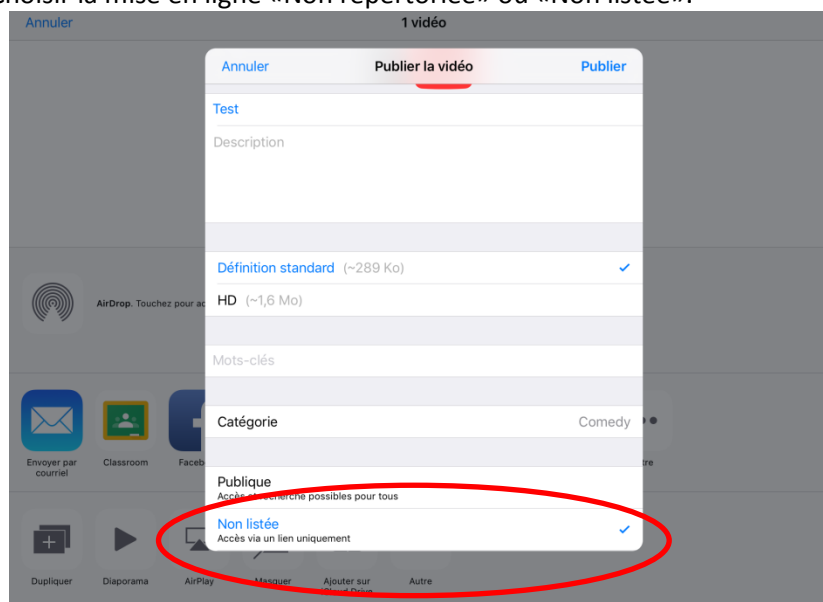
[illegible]hoisir la mise en ligne «Non répertoriée» ou «Non listée».

Annuler
1 vidéo

Annuler
Publier la vidéo
Publier

Test

Description

Définition standard (~289 Ko) ✓

HD (~1,6 Mo)

Mots-clés

Catégorie
Comedy

Publique
Accès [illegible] recherche possibles pour tous

Non listée ✓
Accès via un lien uniquement

AirDrop. Touchez pour a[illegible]

Envoyer par courriel
Classroom
Faceb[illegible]
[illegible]tre

Dupliquer
Diaporama
AirPlay
Masquer
Ajouter sur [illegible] Drive
Autre